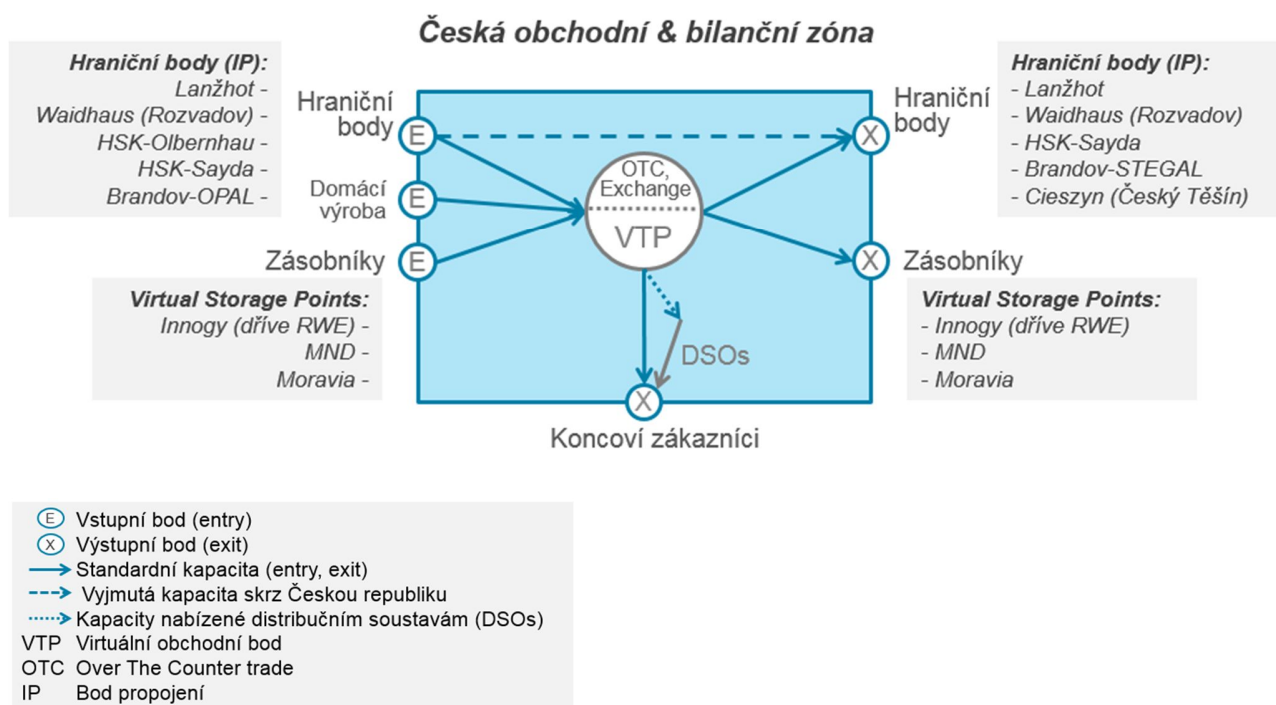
Česká obchodní & bilanční zóna

Hraniční body (IP):
Lanžhot -
Waidhaus (Rozvadov) -
HSK-Olbernhau -
HSK-Sayda -
Brandov-OPAL -

Hraniční body
E

Domácí výroba
E

Zásobníky
E

OTC, Exchange
VTP

DSOs

X
Koncoví zákazníci

Virtual Storage Points:
Innogy (dříve RWE) -
MND -
Moravia -

Hraniční body
X

Hraniční body (IP):
- Lanžhot
- Waidhaus (Rozvadov)
- HSK-Sayda
- Brandov-STEGAL
- Cieszyn (Český Těšín)

X
Zásobníky

Virtual Storage Points:
- Innogy (dříve RWE)
- MND
- Moravia

E Vstupní bod (entry)
X Výstupní bod (exit)
Standardní kapacita (entry, exit)
Vyjmutá kapacita skrz Českou republiku
Kapacity nabízené distribučním soustavám (DSOs)
VTP Virtuální obchodní bod
OTC Over The Counter trade
IP Bod propojení